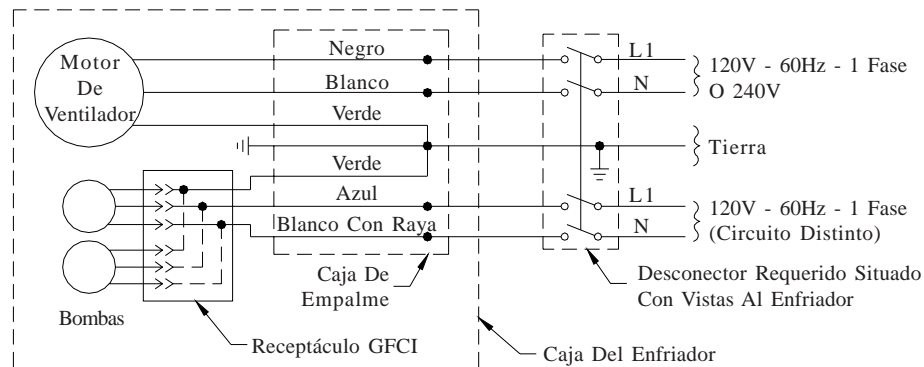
Motor De Ventilador

Negro

Blanco

Verde

Verde

Azul

Blanco Con Raya

L1

N

120V - 60Hz - 1 Fase O 240V

Tierra

L1

N

120V - 60Hz - 1 Fase (Circuito Distinto)

Bombas

Caja De Empalme

Desconector Requerido Situado Con Vistas Al Enfriador

Receptáculo GFCI

Caja Del Enfriador